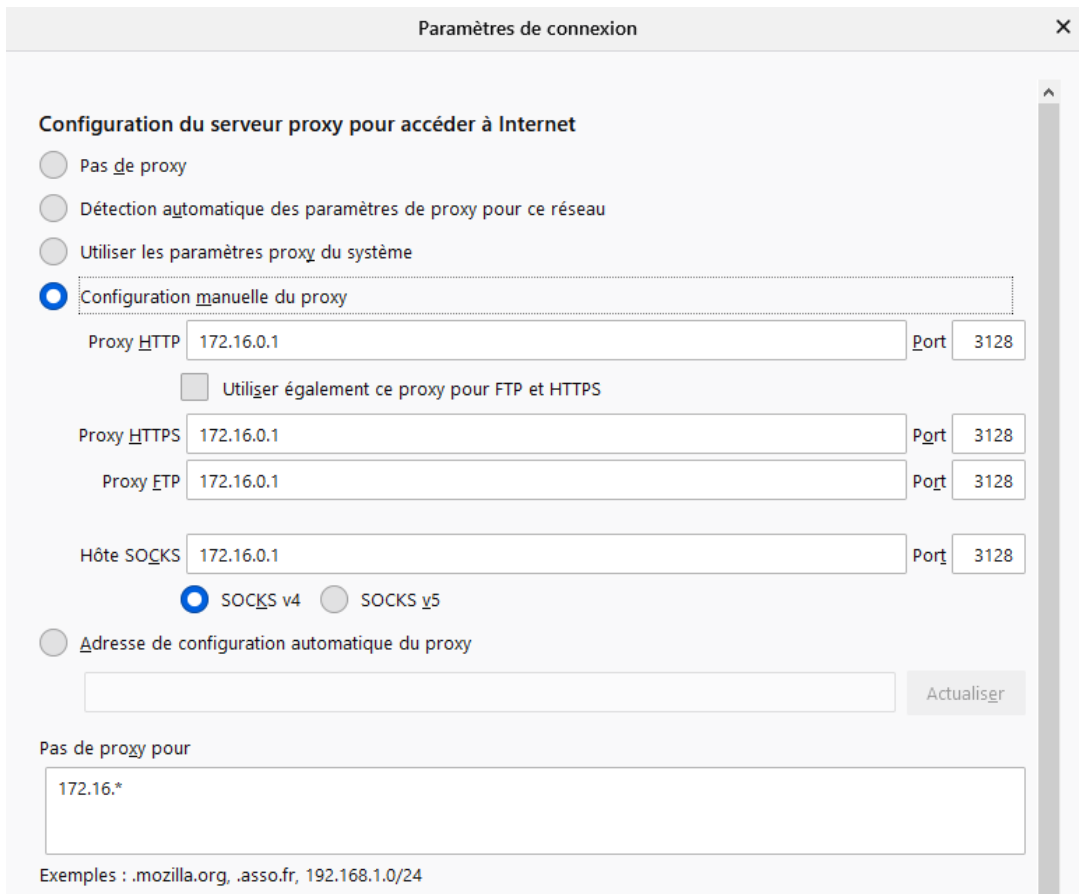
Paramètres de connexion

×

Configuration du serveur proxy pour accéder à Internet

Pas de proxy

Détection automatique des paramètres de proxy pour ce réseau

Utiliser les paramètres proxy du système

Configuration manuelle du proxy

Proxy HTTP 172.16.0.1 Port 3128

Utiliser également ce proxy pour FTP et HTTPS

Proxy HTTPS 172.16.0.1 Port 3128

Proxy FTP 172.16.0.1 Port 3128

Hôte SOCKS 172.16.0.1 Port 3128

SOCKS v4 SOCKS v5

Adresse de configuration automatique du proxy

Actualiser

Pas de proxy pour

172.16.*

Exemples : .mozilla.org, .asso.fr, 192.168.1.0/24